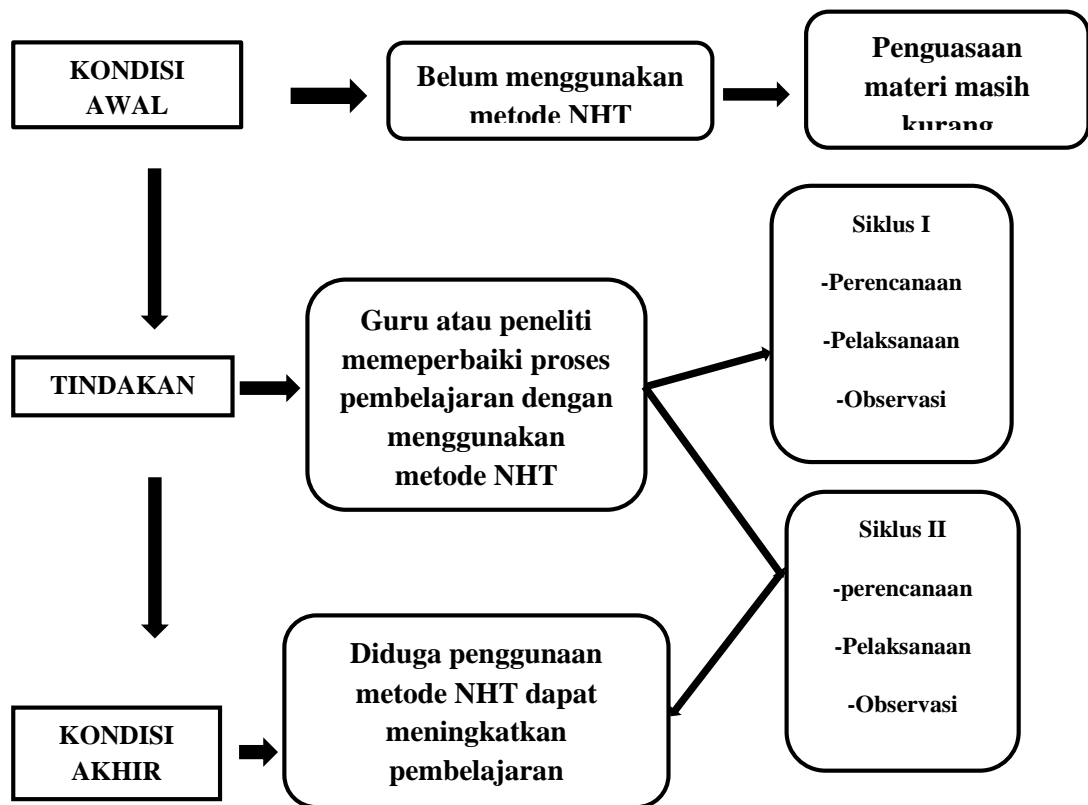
KONDISI AWAL

Belum menggunakan metode NHT

Penguasaan materi masih kurang

Siklus I

-Perencanaan

-Pelaksanaan

-Observasi

TINDAKAN

Guru atau peneliti memeperbaiki proses pembelajaran dengan menggunakan metode NHT

Siklus II

-perencanaan

-Pelaksanaan

-Observasi

KONDISI AKHIR

Diduga penggunaan metode NHT dapat meningkatkan pembelajaran